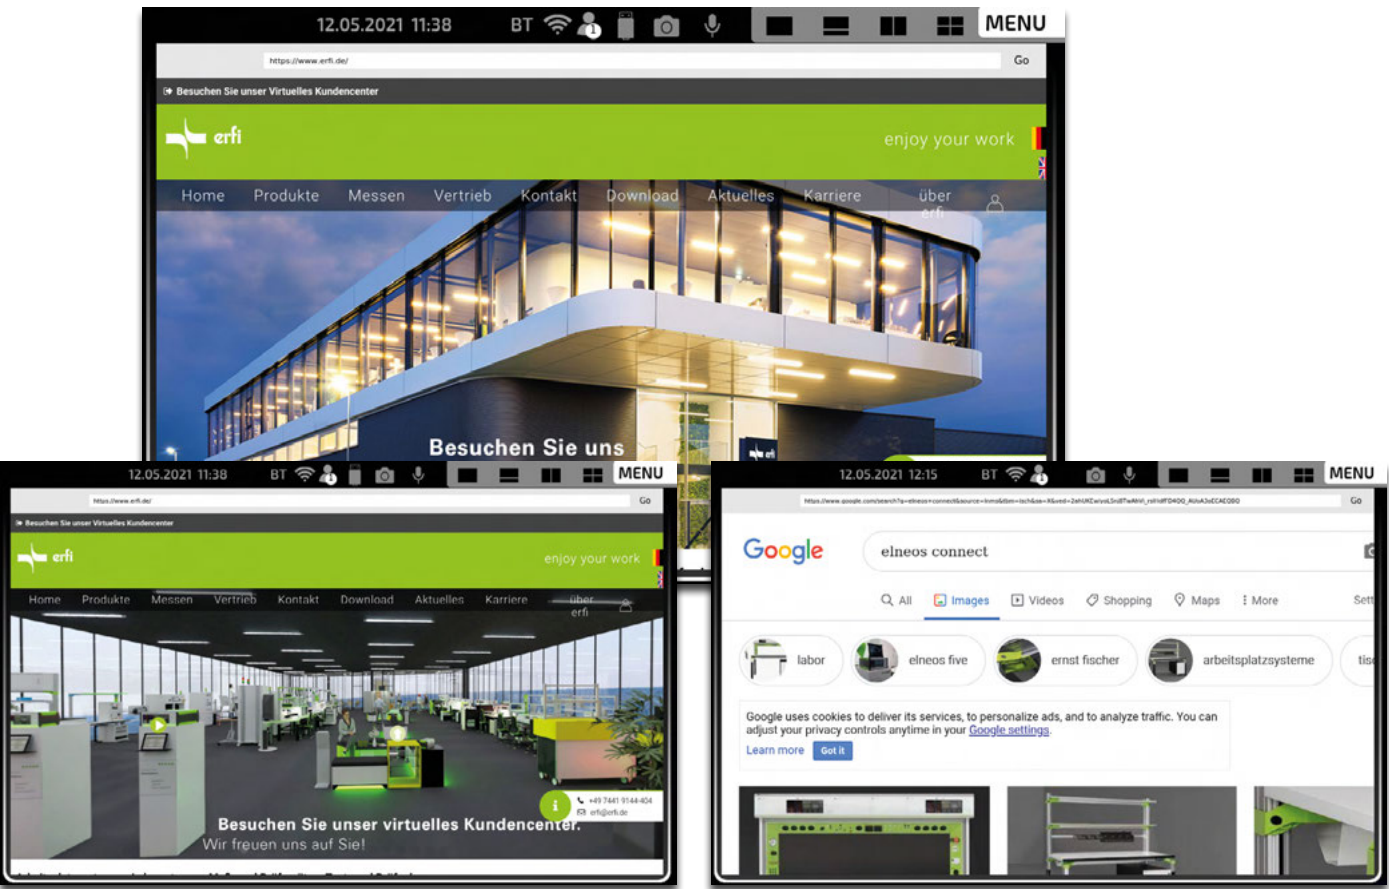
12.05.2021 11:38 BT MENU

https://www.erfi.de/ Go

Besuchen Sie unser Virtuelles Kundencenter

erfi

enjoy your work

Home Produkte Messen Vertrieb Kontakt Download Aktuelles Karriere über erfi

Besuchen Sie uns

12.05.2021 11:38 BT MENU

https://www.erfi.de/ Go

Besuchen Sie unser Virtuelles Kundencenter

erfi

enjoy your work

Home Produkte Messen Vertrieb Kontakt Download Aktuelles Karriere über erfi

+49 7441 9144-404
erfi@erfi.de

Besuchen Sie unser virtuelles Kundencenter.
Wir freuen uns auf Sie!

12.05.2021 12:15 BT MENU

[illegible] Go

Google

elneos connect

All Images Videos Shopping Maps More Sett

labor elneos five ernst fischer arbeitsplatzsysteme tis

Google uses cookies to deliver its services, to personalize ads, and to analyze traffic. You can adjust your privacy controls anytime in your Google settings.

Learn more Got it